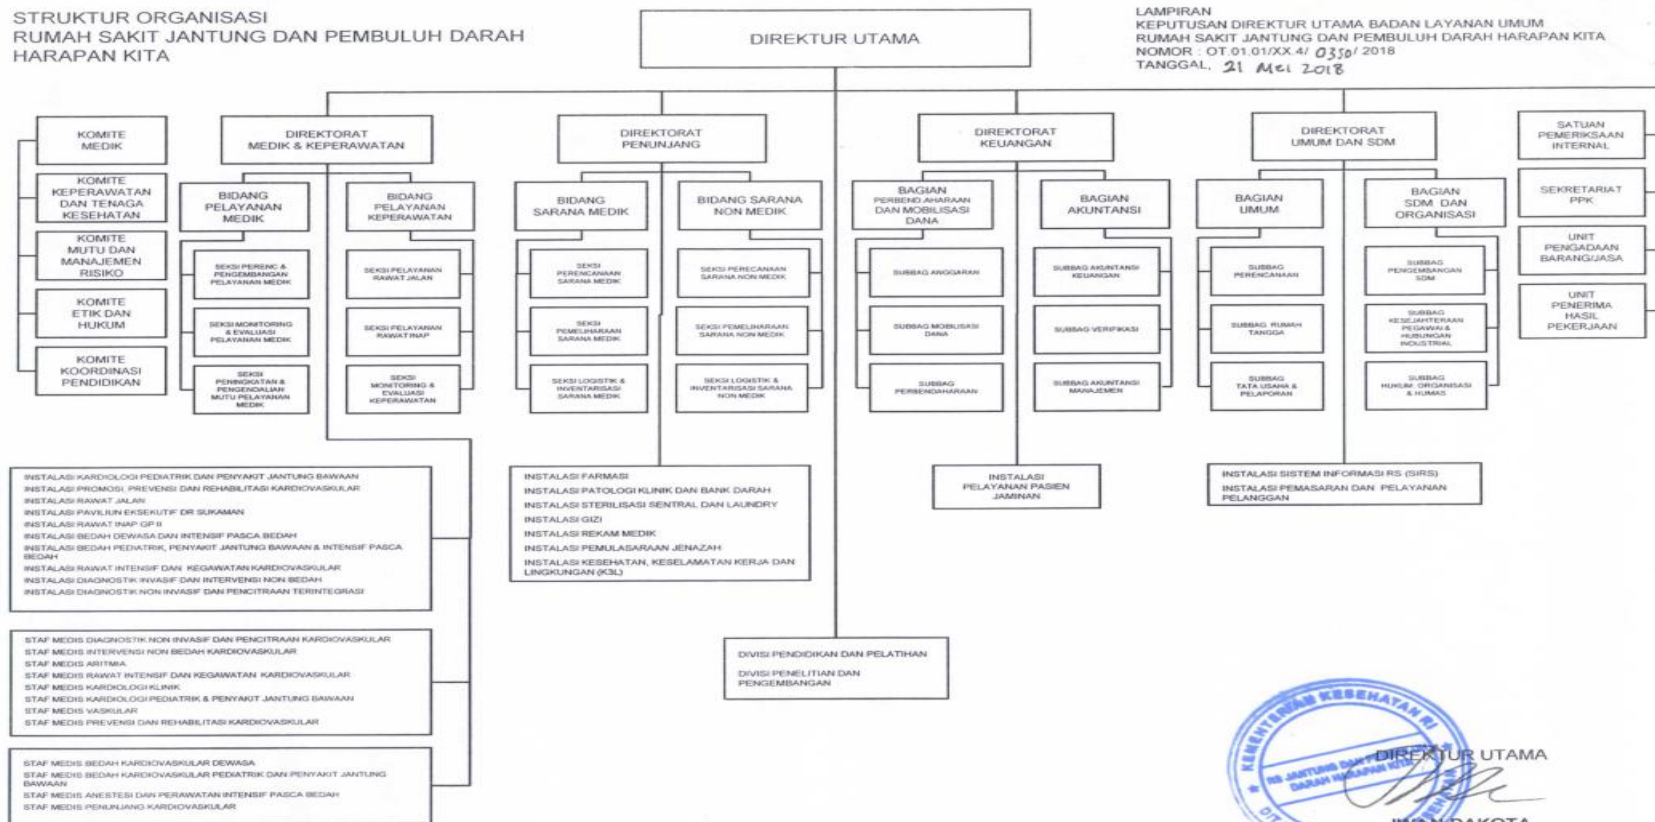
STRUKTUR ORGANISASI
RUMAH SAKIT JANTUNG DAN PEMBULUH DARAH HARAPAN KITA

DIREKTUR UTAMA

LAMPIRAN
KEPUTUSAN DIREKTUR UTAMA BADAN LAYANAN UMUM
RUMAH SAKIT JANTUNG DAN PEMBULUH DARAH HARAPAN KITA
NOMOR : OT.01.01/XX.4/ 0350/ 2018
TANGGAL, 21 Mei 2018

KOMITE MEDIK

KOMITE KEPERAWATAN DAN TENAGA KESEHATAN

KOMITE MUTU DAN MANAJEMEN RISIKO

KOMITE ETIK DAN HUKUM

KOMITE KOORDINASI PENDIDIKAN

DIREKTORAT MEDIK & KEPERAWATAN

BIDANG PELAYANAN MEDIK

SEKSI PERENC & PENGEMBANGAN PELAYANAN MEDIK

SEKSI MONITORING & EVALUASI PELAYANAN MEDIK

SEKSI PENINGKATAN & PENGENDALIAN MUTU PELAYANAN MEDIK

BIDANG PELAYANAN KEPERAWATAN

SEKSI PELAYANAN RAWAT JALAN

SEKSI PELAYANAN RAWAT INAP

SEKSI MONITORING & EVALUASI KEPERAWATAN

DIREKTORAT PENUNJANG

BIDANG SARANA MEDIK

SEKSI PERENCANAAN SARANA MEDIK

SEKSI PEMELIHARAAN SARANA MEDIK

SEKSI LOGISTIK & INVENTARISASI SARANA MEDIK

BIDANG SARANA NON MEDIK

SEKSI PERECANAAN SARANA NON MEDIK

SEKSI PEMELIHARAAN SARANA NON MEDIK

SEKSI LOGISTIK & INVENTARISASI SARANA NON MEDIK

DIREKTORAT KEUANGAN

BAGIAN PERBENDAHARAAN DAN MOBILISASI DANA

SUBBAG ANGGARAN

SUBBAG MOBILISASI DANA

SUBBAG PERBENDAHARAAN

BAGIAN AKUNTANSI

SUBBAG AKUNTANSI KEUANGAN

SUBBAG VERIFIKASI

SUBBAG AKUNTANSI MANAJEMEN

DIREKTORAT UMUM DAN SDM

BAGIAN UMUM

SUBBAG PERENCANAAN

SUBBAG RUMAH TANGGA

SUBBAG TATA USAHA & PELAPORAN

BAGIAN SDM DAN ORGANISASI

SUBBAG PENGEMBANGAN SDM

SUBBAG KESEJAHTERAAN PEGAWAI & HUBUNGAN INDUSTRIAL

SUBBAG HUKUM, ORGANISASI & HUMAS

SATUAN PEMERIKSAAN INTERNAL

SEKRETARIAT PPK

UNIT PENGADAAN BARANG/JASA

UNIT PENERIMA HASIL PEKERJAAN

INSTALASI KARDIOLOGI PEDIATRIK DAN PENYAKIT JANTUNG BAWAAN
INSTALASI PROMOSI, PREVENSI DAN REHABILITASI KARDIOVASKULAR
INSTALASI RAWAT JALAN
INSTALASI PAVILIUN EKSEKUTIF DR SUKAMAN
INSTALASI RAWAT INAP GP II
INSTALASI BEDAH DEWASA DAN INTENSIF PASCA BEDAH
INSTALASI BEDAH PEDIATRIK, PENYAKIT JANTUNG BAWAAN & INTENSIF PASCA BEDAH
INSTALASI RAWAT INTENSIF DAN KEGAWATAN KARDIOVASKULAR
INSTALASI DIAGNOSTIK INVASIF DAN INTERVENSI NON BEDAH
INSTALASI DIAGNOSTIK NON INVASIF DAN PENCITRAAN TERINTEGRASI

INSTALASI FARMASI
INSTALASI PATOLOGI KLINIK DAN BANK DARAH
INSTALASI STERILISASI SENTRAL DAN LAUNDRY
INSTALASI GIZI
INSTALASI REKAM MEDIK
INSTALASI PEMULASARAAN JENAZAH
INSTALASI KESEHATAN, KESELAMATAN KERJA DAN LINGKUNGAN (K3L)

INSTALASI PELAYANAN PASIEN JAMINAN

INSTALASI SISTEM INFORMASI RS (SIRS)
INSTALASI PEMASARAN DAN PELAYANAN PELANGGAN

STAF MEDIS DIAGNOSTIK NON INVASIF DAN PENCITRAAN KARDIOVASKULAR
STAF MEDIS INTERVENSI NON BEDAH KARDIOVASKULAR
STAF MEDIS ARITMIA
STAF MEDIS RAWAT INTENSIF DAN KEGAWATAN KARDIOVASKULAR
STAF MEDIS KARDIOLOGI KLINIK
STAF MEDIS KARDIOLOGI PEDIATRIK & PENYAKIT JANTUNG BAWAAN
STAF MEDIS VASKULAR
STAF MEDIS PREVENSI DAN REHABILITASI KARDIOVASKULAR

DIVISI PENDIDIKAN DAN PELATIHAN
DIVISI PENELITIAN DAN PENGEMBANGAN

STAF MEDIS BEDAH KARDIOVASKULAR DEWASA
STAF MEDIS BEDAH KARDIOVASKULAR PEDIATRIK DAN PENYAKIT JANTUNG BAWAAN
STAF MEDIS ANESTESI DAN PERAWATAN INTENSIF PASCA BEDAH
STAF MEDIS PENUNJANG KARDIOVASKULAR

KEMENTERIAN KESEHATAN RI
RS JANTUNG DAN PEMBULUH DARAH HARAPAN KITA
DIREKTUR UTAMA
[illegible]